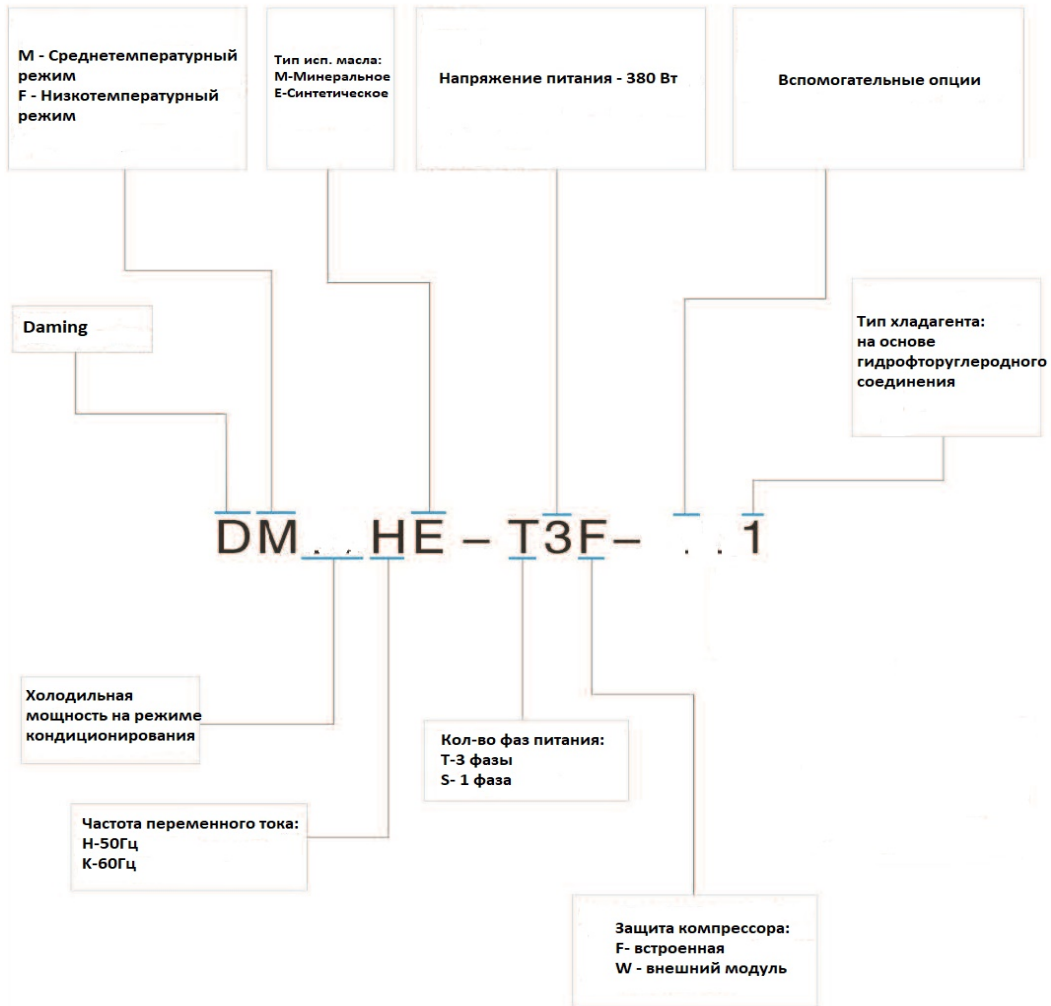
M - Среднетемпературный режим
F - Низкотемпературный режим

Тип исп. масла:
M-Минеральное
E-Синтетическое

Напряжение питания - 380 Вт

Вспомогательные опции

Daming

Тип хладагента:
на основе гидрофторуглеродного соединения

DM . . HE – T3F– . . 1

Холодильная мощность на режиме кондиционирования

Кол-во фаз питания:
T-3 фазы
S- 1 фаза

Частота переменного тока:
H-50Гц
K-60Гц

Защита компрессора:
F- встроенная
W - внешний модуль